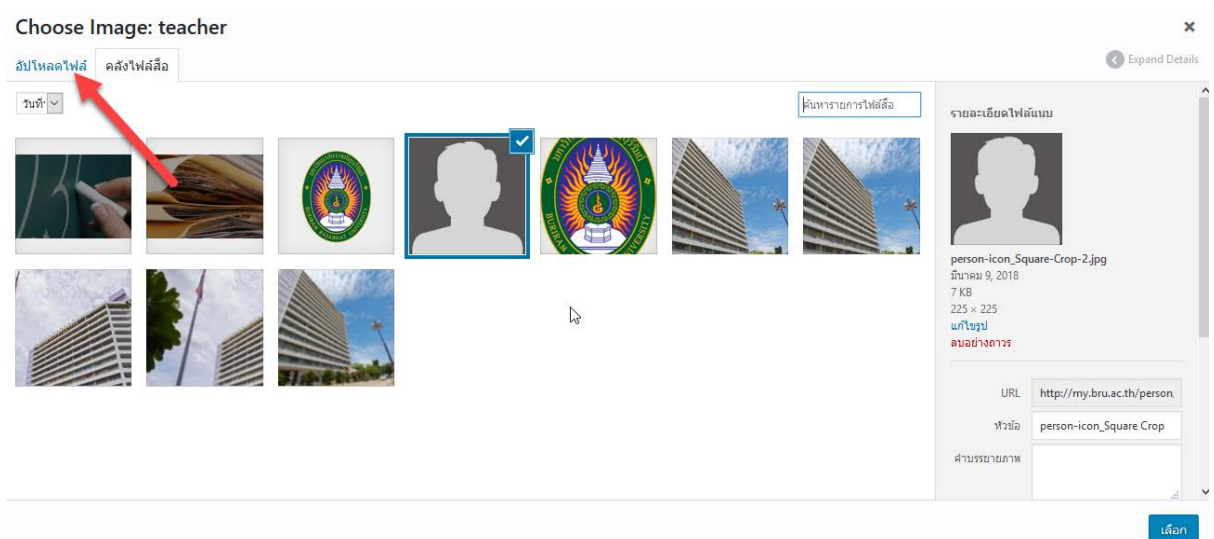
Choose Image: teacher

×

อัปโหลดไฟล์ คลังไฟล์สื่อ

Expand Details

วันที่

ค้นหารายการไฟล์สื่อ

รายละเอียดไฟล์แนบ

person-icon_Square-Crop-2.jpg
มีนาคม 9, 2018
7 KB
225 × 225
แก้ไขรูป
ลบอย่างถาวร

URL http://my.bru.ac.th/person

หัวข้อ person-icon_Square Crop

คำบรรยายภาพ

เลือก